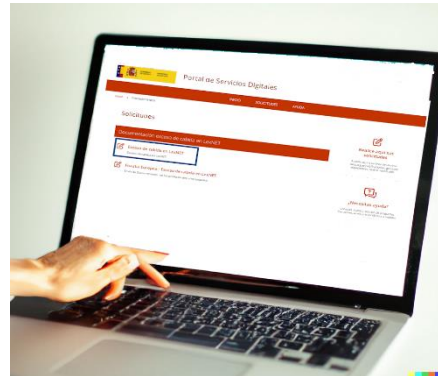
Portal de Servicios Digitales

INICIO SOLICITUDES AYUDA

Solicitudes

Documentación: Envío de cédula en LexNET

Envío de cédula en LexNET

Envío Europeo - Envío de cédula en LexNET

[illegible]

¿Necesitas ayuda?

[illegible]